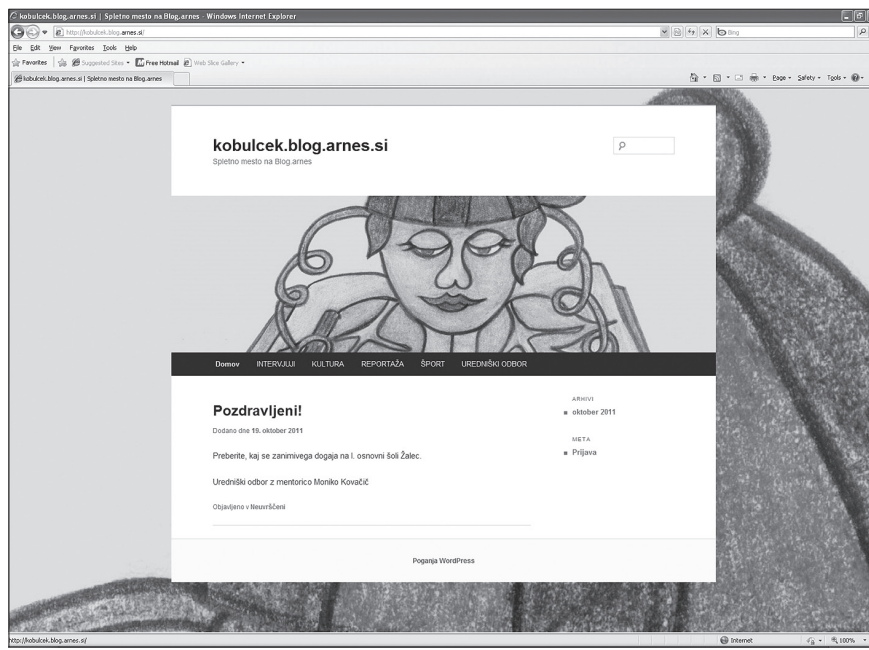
kobulcek.blog.arnes.si | Spletno mesto na Blog.arnes - Windows Internet Explorer

http://kobulcek.blog.arnes.si/

Bing

File Edit View Favorites Tools Help

Favorites Suggested Sites Free Hotmail Web Slice Gallery

kobulcek.blog.arnes.si | Spletno mesto na Blog.arnes

Page Safety Tools

kobulcek.blog.arnes.si
Spletno mesto na Blog.arnes

Domov INTERVJUJI KULTURA REPORTAŽA ŠPORT UREDNIŠKI ODBOR

Pozdravljeni!

Dodano dne 19. oktober 2011

Preberite, kaj se zanimivega dogaja na I. osnovni šoli Žalec.

Uredniški odbor z mentorico Moniko Kovačič

Objavljeno v Neuvrščeni

ARHIVI
oktober 2011

META
Prijava

Poganja WordPress

http://kobulcek.blog.arnes.si/

Internet

100%